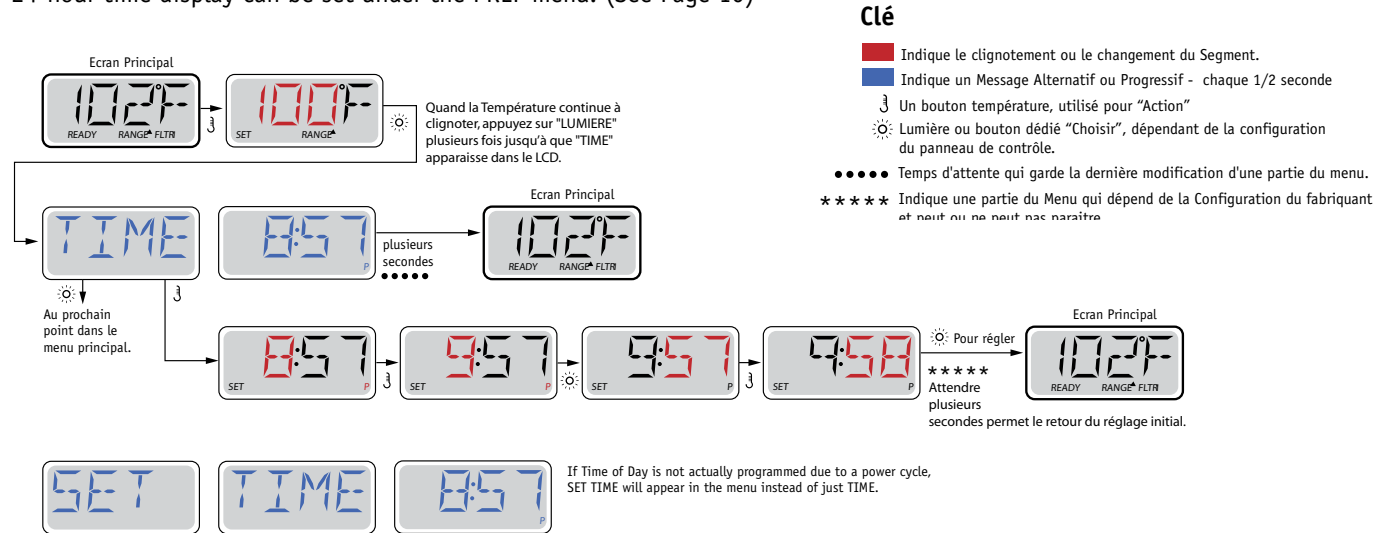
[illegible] 24-hour time display can be set under the PREF menu. (See Page 10)

Clé

Indique le clignotement ou le changement du Segment.

Indique un Message Alternatif ou Progressif - chaque 1/2 seconde

Un bouton température, utilisé pour "Action"

Lumière ou bouton dédié "Choisir", dépendant de la configuration du panneau de contrôle.

Temps d'attente qui garde la dernière modification d'une partie du menu.

Indique une partie du Menu qui dépend de la Configuration du fabriquant et peut ou ne peut pas paraitre

Ecran Principal

102°F
READY RANGE FLTR

100°F
SET RANGE

Quand la Température continue à clignoter, appuyez sur "LUMIERE" plusieurs fois jusqu'à que "TIME" apparaisse dans le LCD.

TIME

8:57
P

plusieurs secondes

Ecran Principal

102°F
READY RANGE FLTR

Au prochain point dans le menu principal.

8:57
SET P

9:57
SET P

9:57
SET P

9:50
SET P

Pour régler

Attendre plusieurs secondes permet le retour du réglage initial.

Ecran Principal

102°F
READY RANGE FLTR

SET

TIME

8:57
P

If Time of Day is not actually programmed due to a power cycle, SET TIME will appear in the menu instead of just TIME.